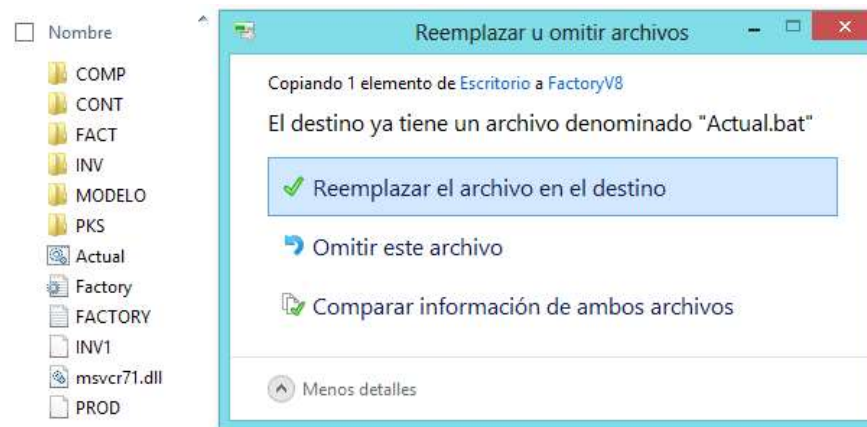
Nombre
COMP
CONT
FACT
INV
MODELO
PKS
Actual
Factory
FACTORY
INV1
msvcr71.dll
PROD

Reemplazar u omitir archivos

Copiando 1 elemento de Escritorio a FactoryV8

El destino ya tiene un archivo denominado "Actual.bat"

Reemplazar el archivo en el destino

Omitir este archivo

Comparar información de ambos archivos

Menos detalles